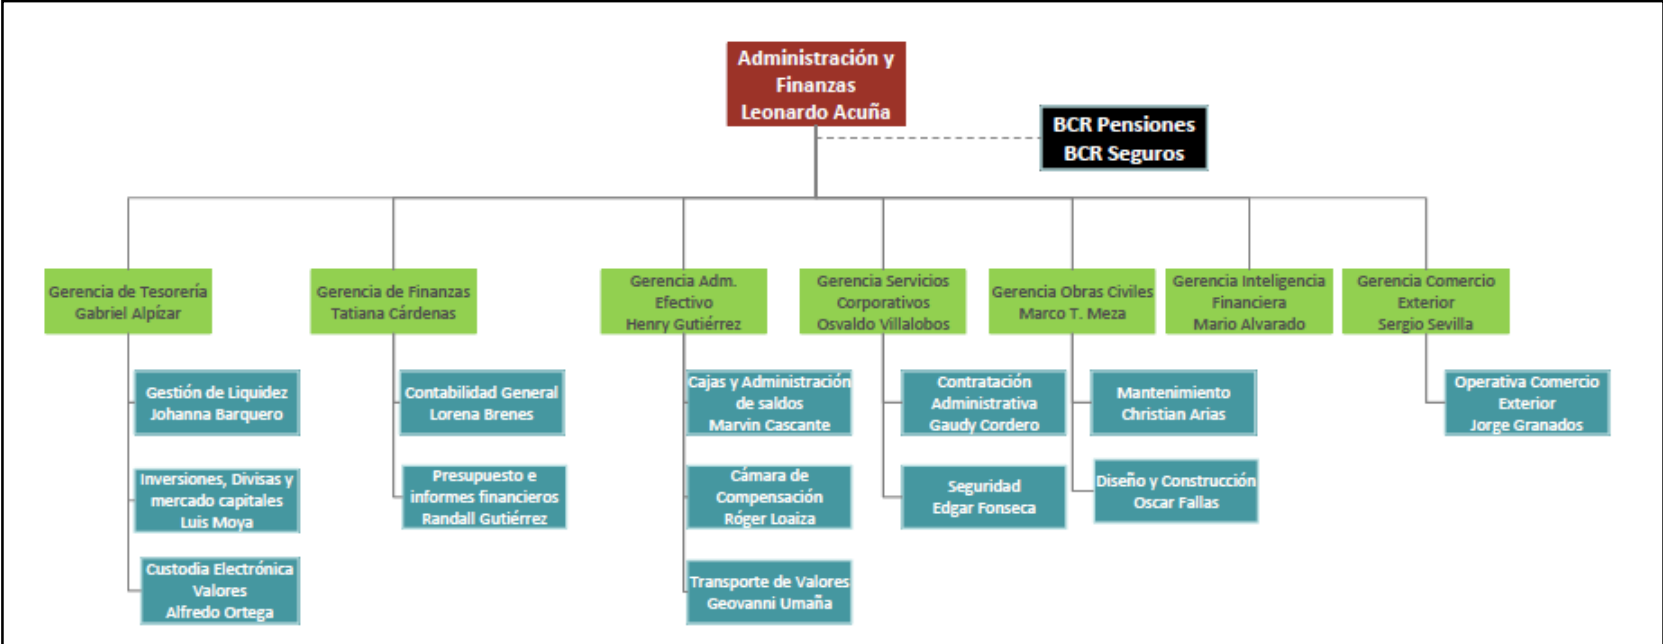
Administración y Finanzas
Leonardo Acuña

BCR Pensiones
BCR Seguros

Gerencia de Tesorería
Gabriel Alpízar

Gestión de Liquidez
Johanna Barquero

Inversiones, Divisas y mercado capitales
Luis Moya

Custodia Electrónica Valores
Alfredo Ortega

Gerencia de Finanzas
Tatiana Cárdenas

Contabilidad General
Lorena Brenes

Presupuesto e informes financieros
Randall Gutiérrez

Gerencia Adm. Efectivo
Henry Gutiérrez

Cajas y Administración de saldos
Marvin Cascante

Cámara de Compensación
Róger Loaiza

Transporte de Valores
Geovanni Umaña

Gerencia Servicios Corporativos
Osvaldo Villalobos

Contratación Administrativa
Gaudy Cordero

Seguridad
Edgar Fonseca

Gerencia Obras Civiles
Marco T. Meza

Mantenimiento
Christian Arias

Diseño y Construcción
Oscar Fallas

Gerencia Inteligencia Financiera
Mario Alvarado

Gerencia Comercio Exterior
Sergio Sevilla

Operativa Comercio Exterior
Jorge Granados